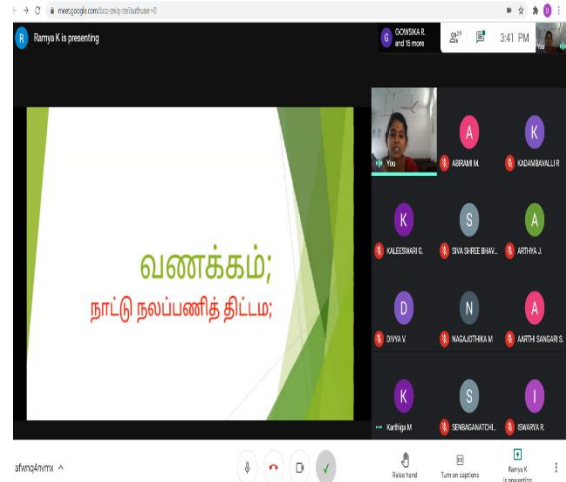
meet.google.com/bcq-zwiq-car?authuser=0

R Ramya K is presenting

G GOWSIKA R. and 16 more

3:41 PM

You

வணக்கம்;

நாட்டு நலப்பணித் திட்டம;

You

A ABIRAMI M.

K KADAMBAVALLI R

K KALEESWARI G.

S SIVA SHREE BHAV...

A ARTHYA J.

D DIVYA V.

N NAGAJOTHIKA M

A AARTHI SANGARI S.

K Karthiga M

S SENBAGANATCH...

I ISWARYA R.

afwmq4nvmx ^

Raise hand

Turn on captions

Ramya K is presenting